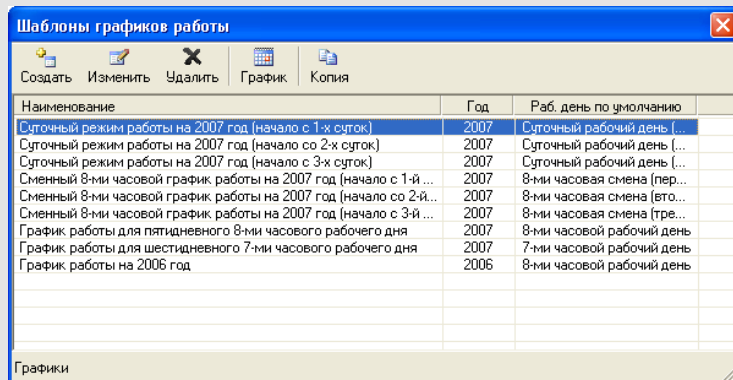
Шаблоны графиков работы

Создать Изменить Удалить График Копия

| Наименование | Год | Раб. день по умолчанию |
|---|---|---|
| Суточный режим работы на 2007 год (начало с 1-х суток) | 2007 | Суточный рабочий день (... |
| Суточный режим работы на 2007 год (начало со 2-х суток) | 2007 | Суточный рабочий день (... |
| Суточный режим работы на 2007 год (начало с 3-х суток) | 2007 | Суточный рабочий день (... |
| Сменный 8-ми часовой график работы на 2007 год (начало с 1-й ... | 2007 | 8-ми часовая смена (пер... |
| Сменный 8-ми часовой график работы на 2007 год (начало со 2-й... | 2007 | 8-ми часовая смена (вто... |
| Сменный 8-ми часовой график работы на 2007 год (начало с 3-й ... | 2007 | 8-ми часовая смена (тре... |
| График работы для пятидневного 8-ми часового рабочего дня | 2007 | 8-ми часовой рабочий день |
| График работы для шестидневного 7-ми часового рабочего дня | 2007 | 7-ми часовой рабочий день |
| График работы на 2006 год | 2006 | 8-ми часовой рабочий день |

Графики